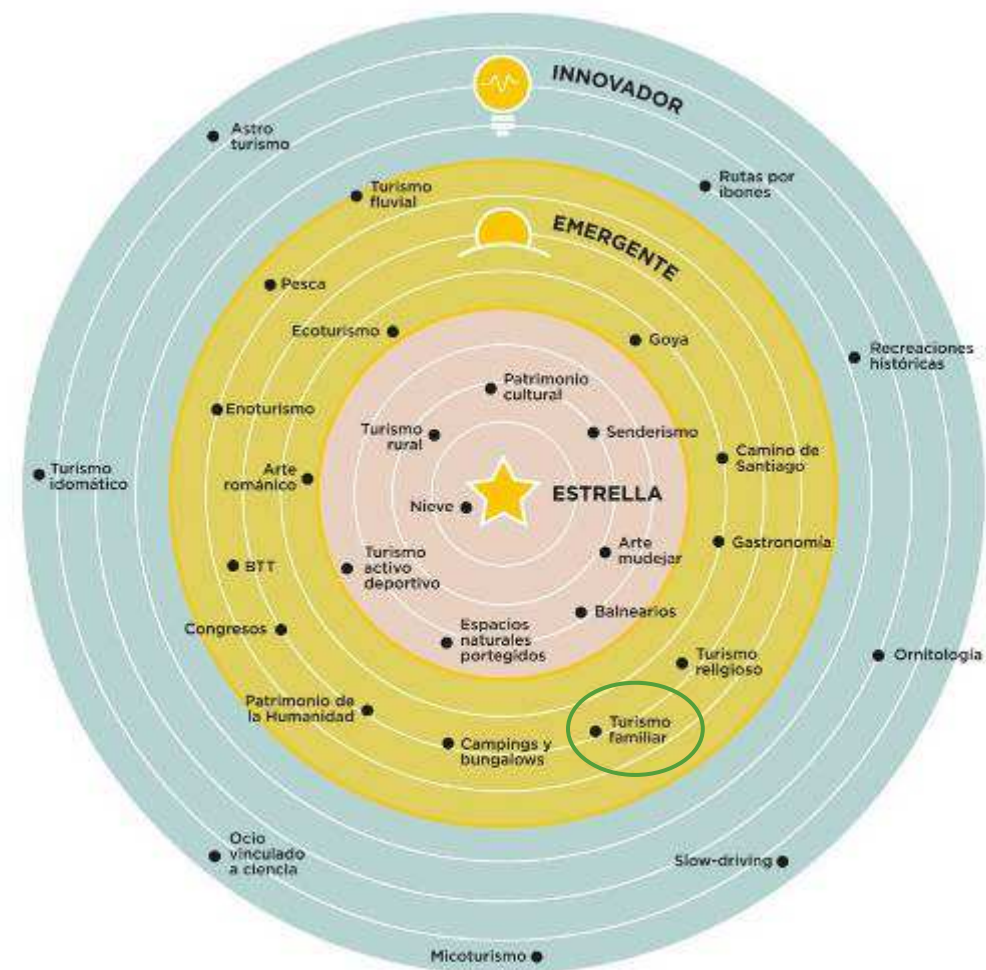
INNOVADOR

Astro turismo

Rutas por ibones

Recreaciones históricas

Turismo idomático

Ornitología

Ocio vinculado a ciencia

Slow-driving

Micoturismo

EMERGENTE

Turismo fluvial

Pesca

Ecoturismo

Goya

Enoturismo

Camino de Santiago

Arte románico

Gastronomía

BTT

Congresos

Turismo religioso

Patrimonio de la Humanidad

Turismo familiar

Campings y bungalows

ESTRELLA

Patrimonio cultural

Turismo rural

Senderismo

Nieve

Arte mudejar

Turismo activo deportivo

Balnearios

Espacios naturales portegidos